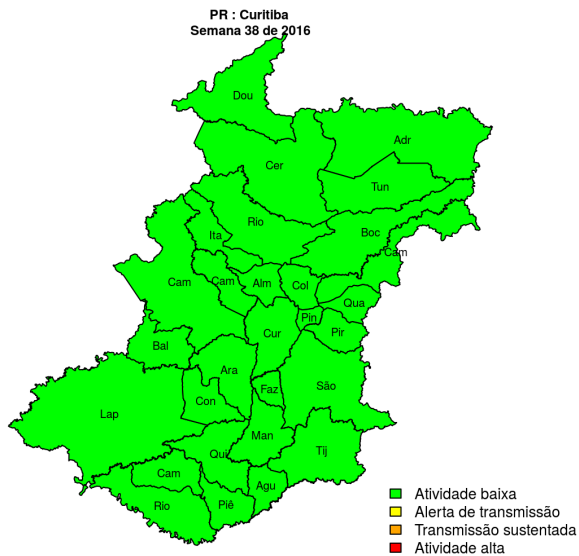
PR : Curitiba
Semana 38 de 2016

Dou
Adr
Cer
Tun
Rio
Boc
Ita
Cam
Cam
Cam
Alm
Col
Qua
Pin
Pir
Cur
Bal
Ara
Faz
São
Con
Lap
Man
Tij
Qui
Cam
Agu
Rio
Piê

Atividade baixa
Alerta de transmissão
Transmissão sustentada
Atividade alta